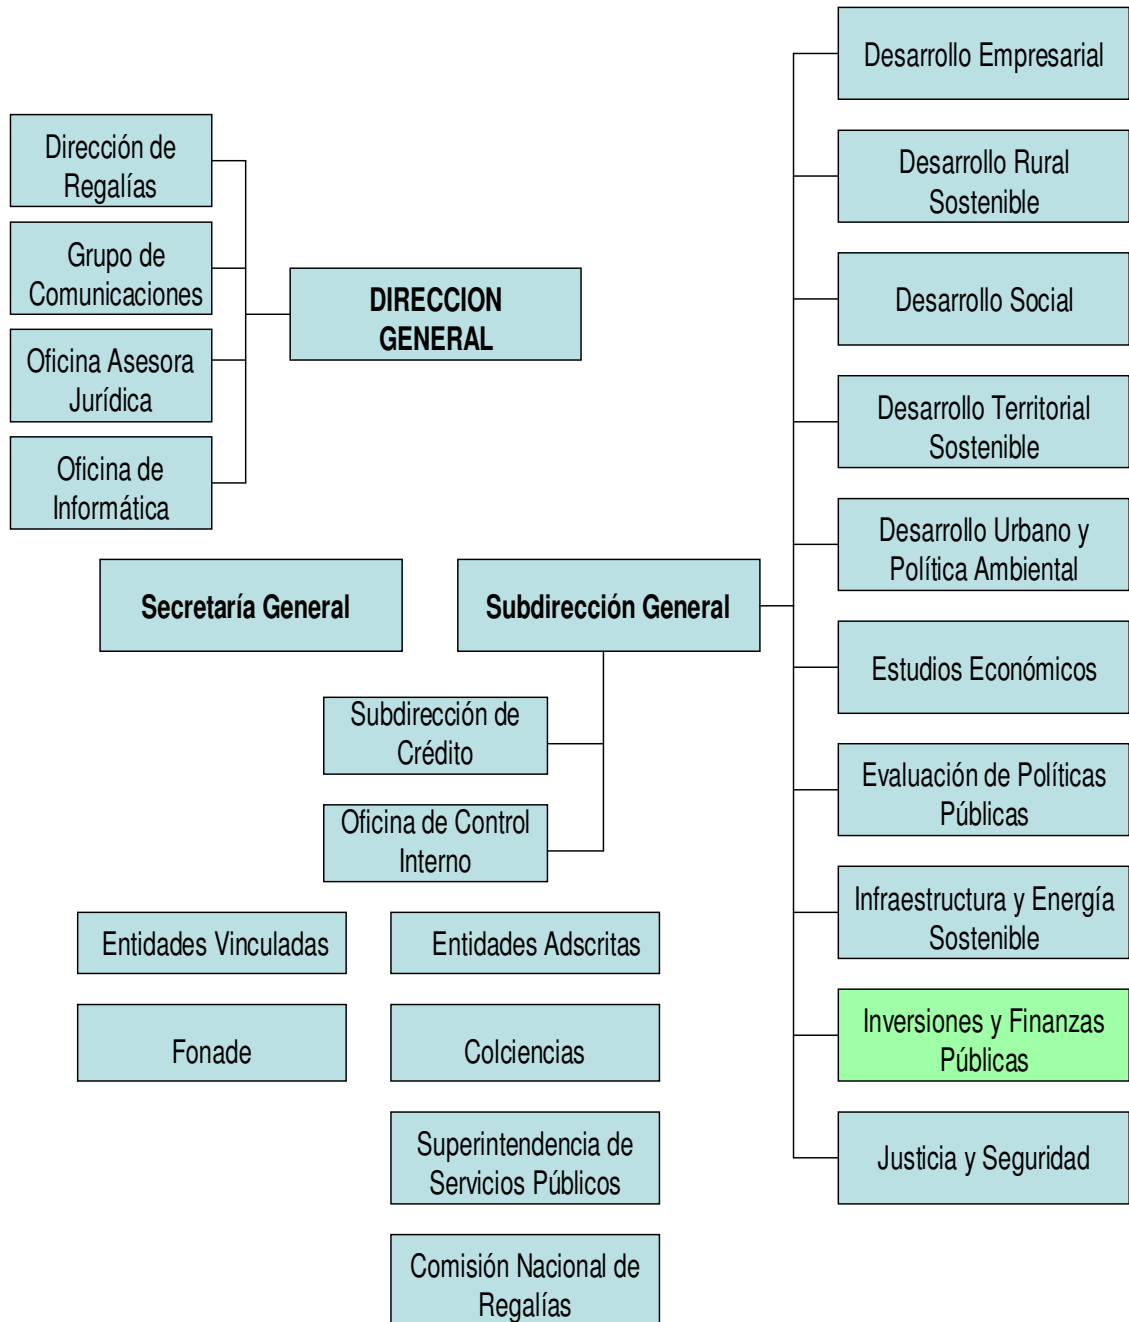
Dirección de Regalías

Grupo de Comunicaciones

Oficina Asesora Jurídica

Oficina de Informática

DIRECCION GENERAL

Desarrollo Empresarial

Desarrollo Rural Sostenible

Desarrollo Social

Desarrollo Territorial Sostenible

Desarrollo Urbano y Política Ambiental

Secretaría General

Subdirección General

Estudios Económicos

Subdirección de Crédito

Evaluación de Políticas Públicas

Oficina de Control Interno

Infraestructura y Energía Sostenible

Entidades Vinculadas

Entidades Adscritas

Fonade

Colciencias

Inversiones y Finanzas Públicas

Justicia y Seguridad

Superintendencia de Servicios Públicos

Comisión Nacional de Regalías